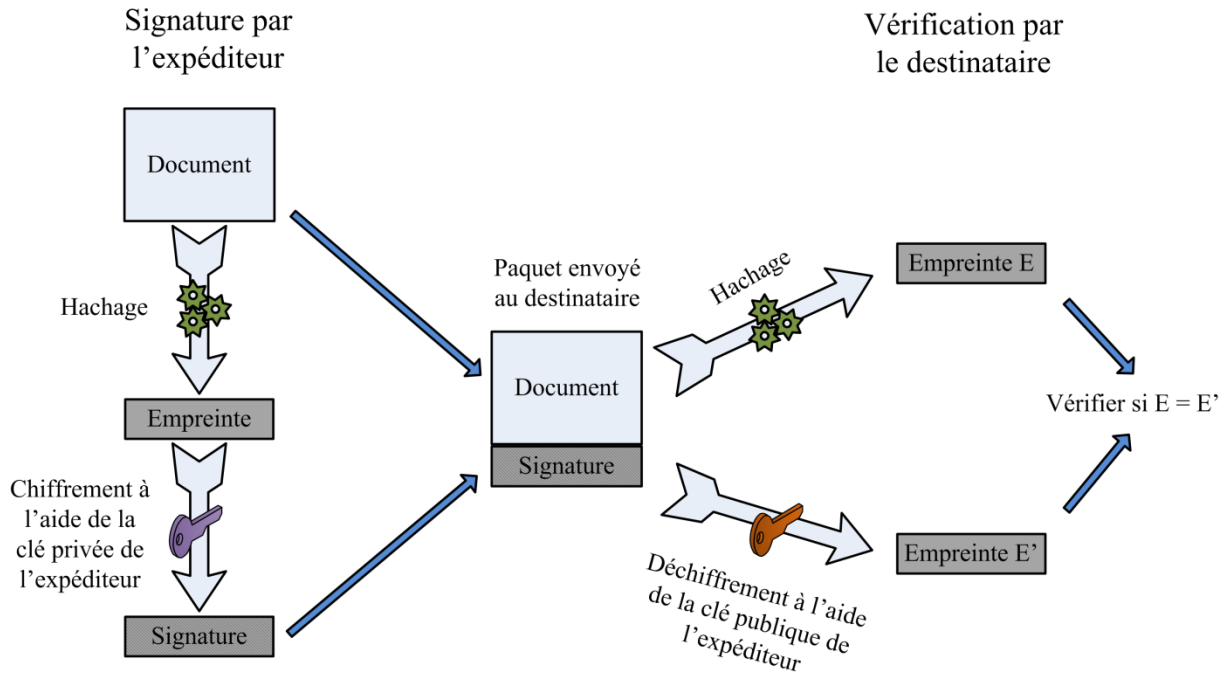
Signature par l’expéditeur

Vérification par le destinataire

Document

Hachage

Empreinte

Chiffrement à l’aide de la clé privée de l’expéditeur

Signature

Paquet envoyé au destinataire

Document

Signature

Hachage

Empreinte E

Vérifier si E = E’

Déchiffrement à l’aide de la clé publique de l’expéditeur

Empreinte E’